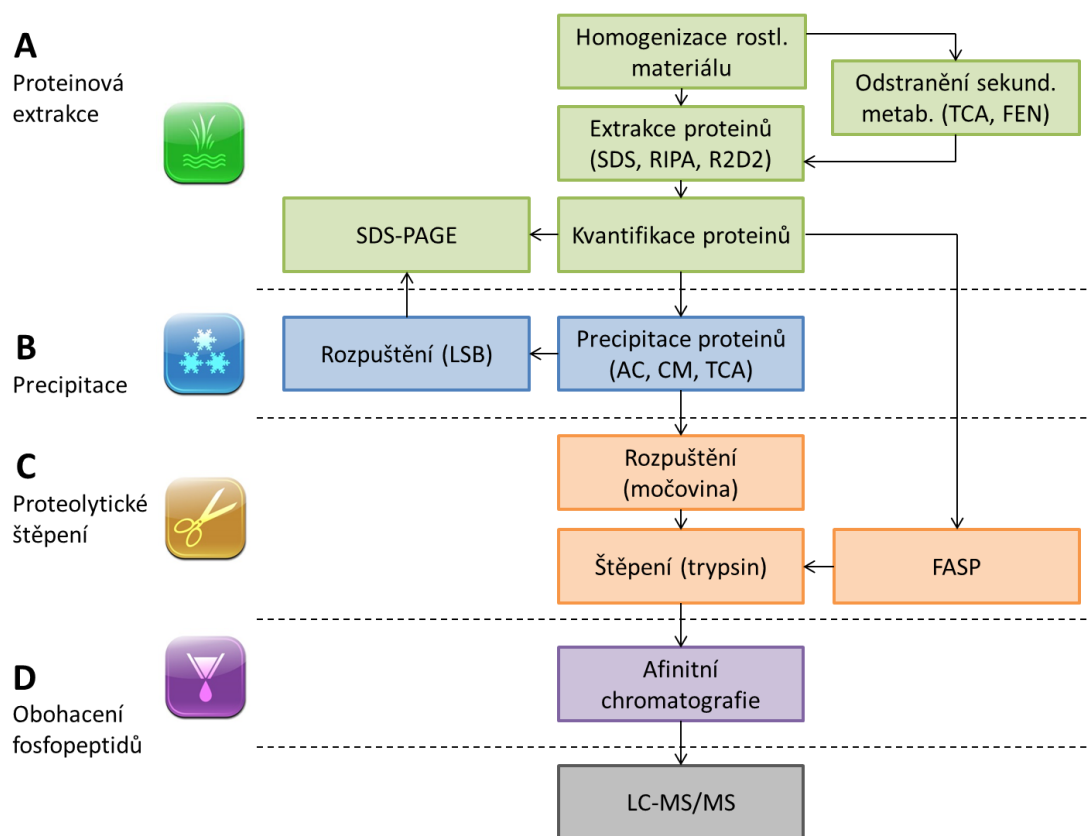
A
Proteinová extrakce

Homogenizace rostl. materiálu

Odstranění sekund. metab. (TCA, FEN)

Extrakce proteinů (SDS, RIPA, R2D2)

SDS-PAGE

Kvantifikace proteinů

B
Precipitace

Rozpuštění (LSB)

Precipitace proteinů (AC, CM, TCA)

C
Proteolytické štěpení

Rozpuštění (močovina)

Štěpení (trypsin)

FASP

D
Obohacení fosfopeptidů

Afinitní chromatografie

LC-MS/MS